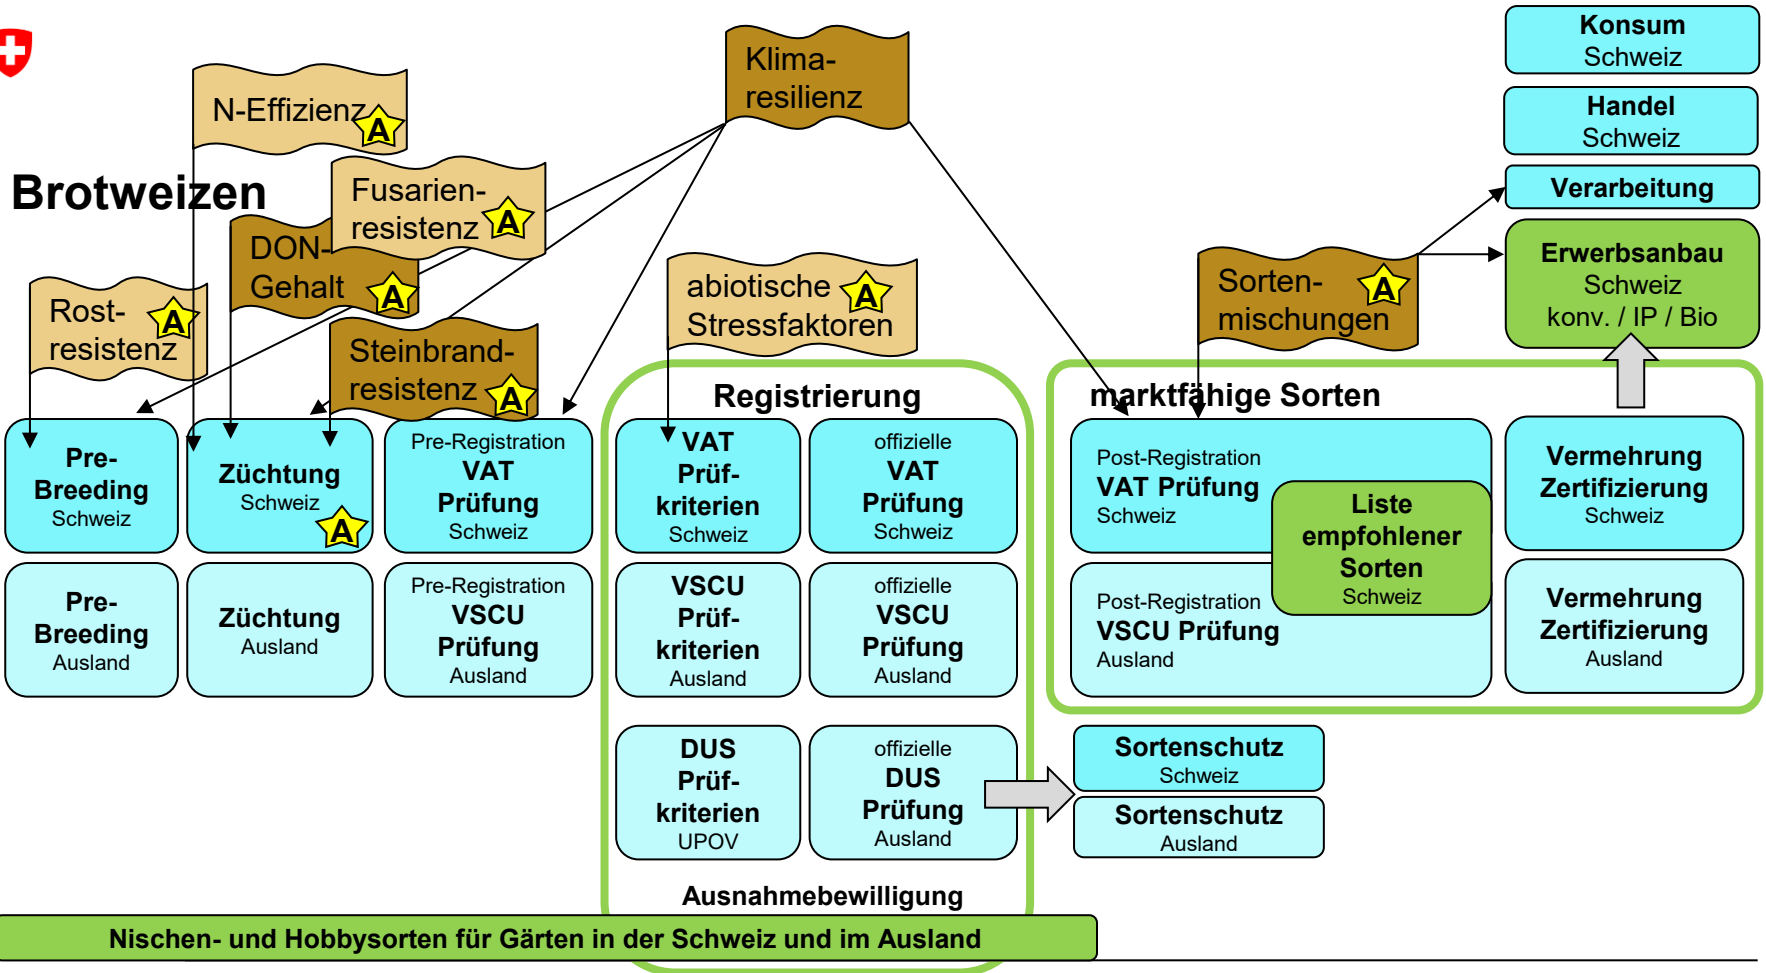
Konsum
Schweiz

Handel
Schweiz

Verarbeitung

Erwerbsanbau
Schweiz
konv. / IP / Bio

Brotweizen

N-Effizienz A

Fusarien-
resistenz A

DON-
Gehalt A

Rost-
resistenz A

Steinbrand-
resistenz A

Klima-
resilienz

abiotische A
Stressfaktoren

Sorten- A
mischungen

Registrierung

marktfähige Sorten

Pre-
Breeding
Schweiz

Züchtung
Schweiz A

Pre-Registration
VAT
Prüfung
Schweiz

VAT
Prüf-
kriterien
Schweiz

offizielle
VAT
Prüfung
Schweiz

Post-Registration
VAT Prüfung
Schweiz

Liste
empfohlener
Sorten
Schweiz

Vermehrung
Zertifizierung
Schweiz

Pre-
Breeding
Ausland

Züchtung
Ausland

Pre-Registration
VSCU
Prüfung
Ausland

VSCU
Prüf-
kriterien
Ausland

offizielle
VSCU
Prüfung
Ausland

Post-Registration
VSCU Prüfung
Ausland

Vermehrung
Zertifizierung
Ausland

DUS
Prüf-
kriterien
UPOV

offizielle
DUS
Prüfung
Ausland

Sortenschutz
Schweiz

Sortenschutz
Ausland

Ausnahmebewilligung

Nischen- und Hobbysorten für Gärten in der Schweiz und im Ausland